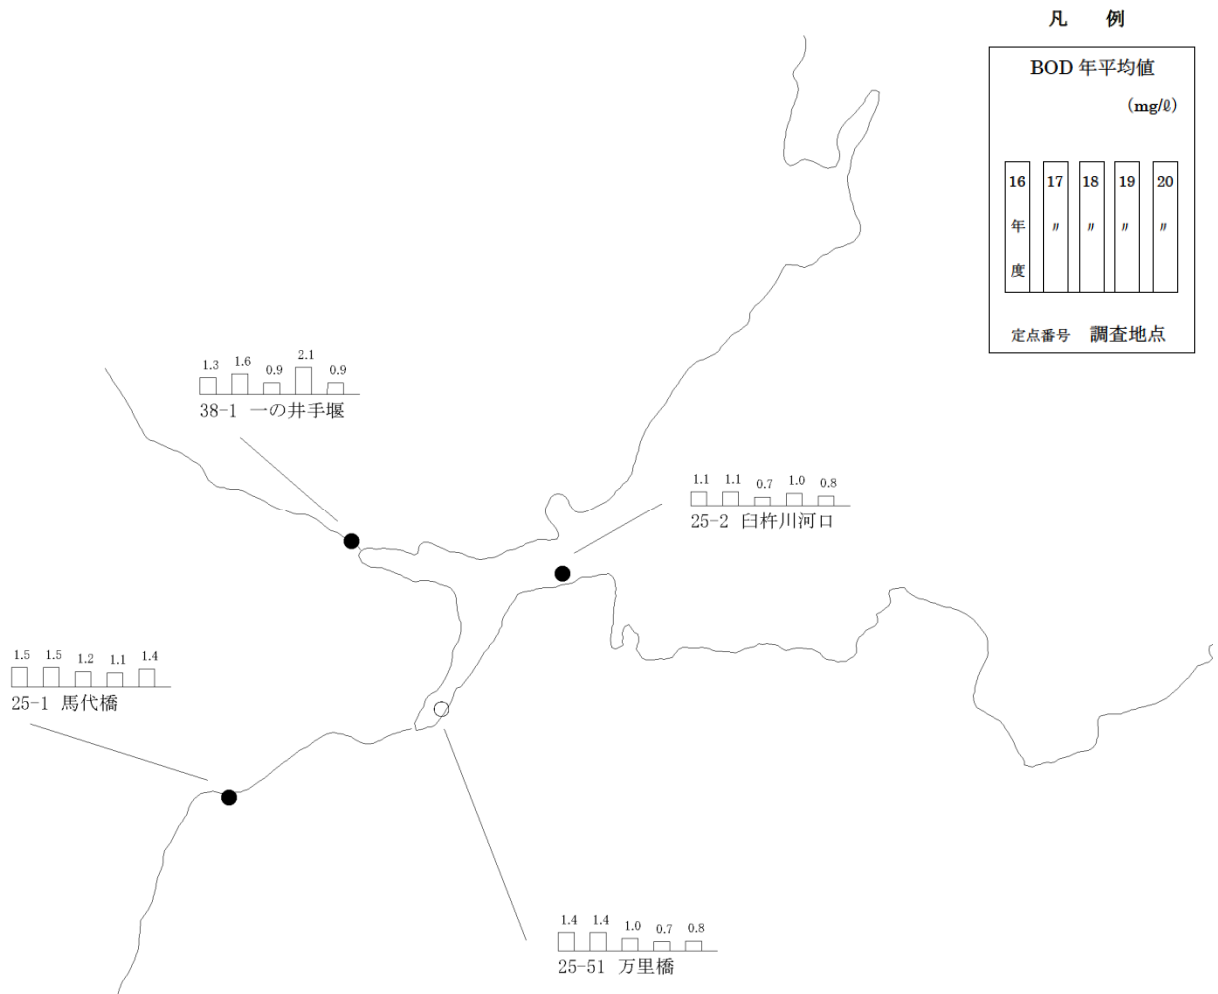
凡　例

BOD 年平均値

(mg/ℓ)

| 16 年 度 | 17 〃 | 18 〃 | 19 〃 | 20 〃 |
|---|---|---|---|---|

定点番号　調査地点

| 1.3 | 1.6 | 0.9 | 2.1 | 0.9 |
|---|---|---|---|---|

38-1 一の井手堰

| 1.1 | 1.1 | 0.7 | 1.0 | 0.8 |
|---|---|---|---|---|

25-2 臼杵川河口

| 1.5 | 1.5 | 1.2 | 1.1 | 1.4 |
|---|---|---|---|---|

25-1 馬代橋

| 1.4 | 1.4 | 1.0 | 0.7 | 0.8 |
|---|---|---|---|---|

25-51 万里橋